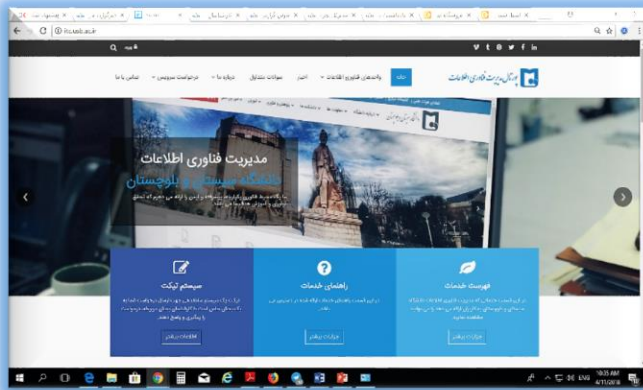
مدیریت فناوری اطلاعات
دانشگاه سیستان و بلوچستان

پورتال مدیریت فناوری اطلاعات

خانه
واحدهای فناوری اطلاعات
اخبار
سوالات متداول
درباره ما
درخواست سرویس
تماس با ما

سیستم تیکت
راهنمای خدمات
فهرست خدمات

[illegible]

جزئیات بیشتر
جزئیات بیشتر
جزئیات بیشتر

10:35 AM
4/11/2018